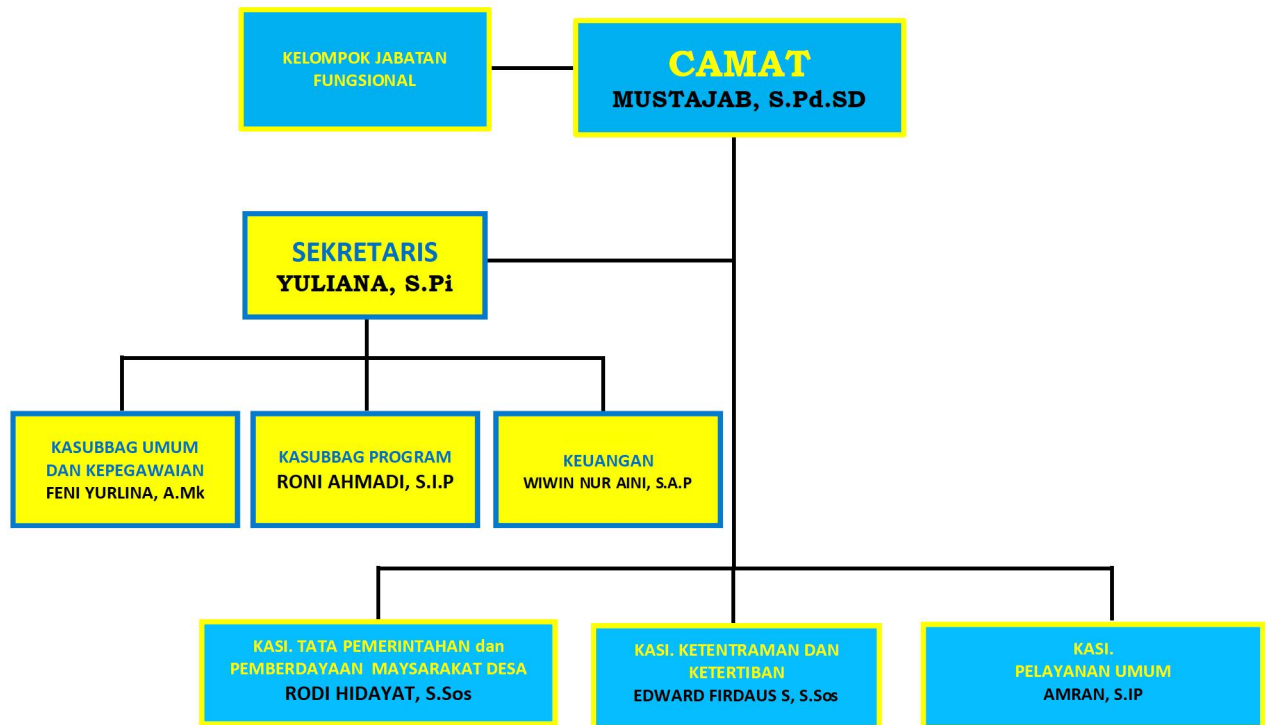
KELOMPOK JABATAN FUNGSIONAL

CAMAT
MUSTAJAB, S.Pd.SD

SEKRETARIS
YULIANA, S.Pi

KASUBBAG UMUM DAN KEPEGAWAIAN
FENI YURLINA, A.Mk

KASUBBAG PROGRAM
RONI AHMADI, S.I.P

KEUANGAN
WIWIN NUR AINI, S.A.P

KASI. TATA PEMERINTAHAN dan PEMBERDAYAAN MAYSARAKAT DESA
RODI HIDAYAT, S.Sos

KASI. KETENTRAMAN DAN KETERTIBAN
EDWARD FIRDAUS S, S.Sos

KASI. PELAYANAN UMUM
AMRAN, S.IP